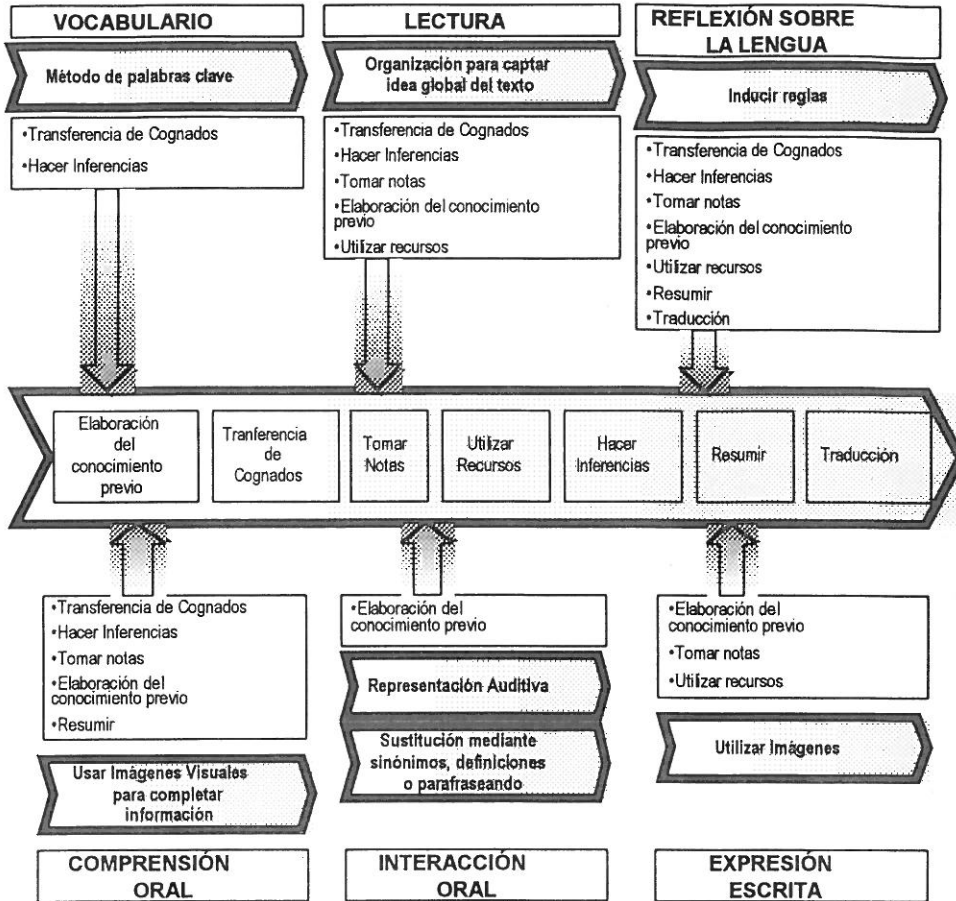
VOCABULARIO

Método de palabras clave

•Transferencia de Cognados
•Hacer Inferencias

LECTURA

Organización para captar idea global del texto

•Transferencia de Cognados
•Hacer Inferencias
•Tomar notas
•Elaboración del conocimiento previo
•Utilizar recursos

REFLEXIÓN SOBRE LA LENGUA

Inducir reglas

•Transferencia de Cognados
•Hacer Inferencias
•Tomar notas
•Elaboración del conocimiento previo
•Utilizar recursos
•Resumir
•Traducción

Elaboración del conocimiento previo

Tranferencia de Cognados

Tomar Notas

Utilizar Recursos

Hacer Inferencias

Resumir

Traducción

•Transferencia de Cognados
•Hacer Inferencias
•Tomar notas
•Elaboración del conocimiento previo
•Resumir

Usar Imágenes Visuales para completar información

COMPRENSIÓN ORAL

•Elaboración del conocimiento previo

Representación Auditiva

Sustitución mediante sinónimos, definiciones o parafraseando

INTERACCIÓN ORAL

•Elaboración del conocimiento previo
•Tomar notas
•Utilizar recursos

Utilizar Imágenes

EXPRESIÓN ESCRITA